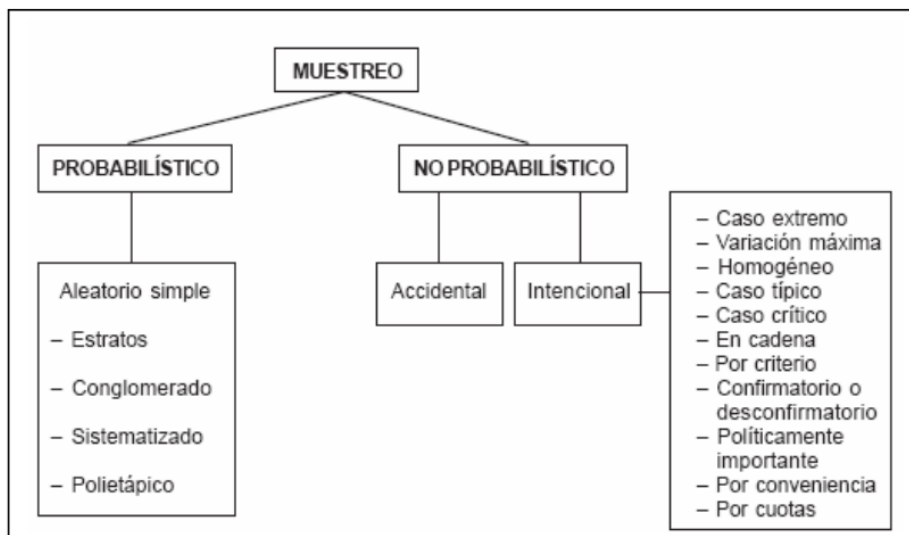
MUESTREO

PROBABILÍSTICO

NO PROBABILÍSTICO

Aleatorio simple

– Estratos

– Conglomerado

– Sistematizado

– Polietápico

Accidental

Intencional

– Caso extremo
– Variación máxima
– Homogéneo
– Caso típico
– Caso crítico
– En cadena
– Por criterio
– Confirmatorio o desconfirmatorio
– Políticamente importante
– Por conveniencia
– Por cuotas